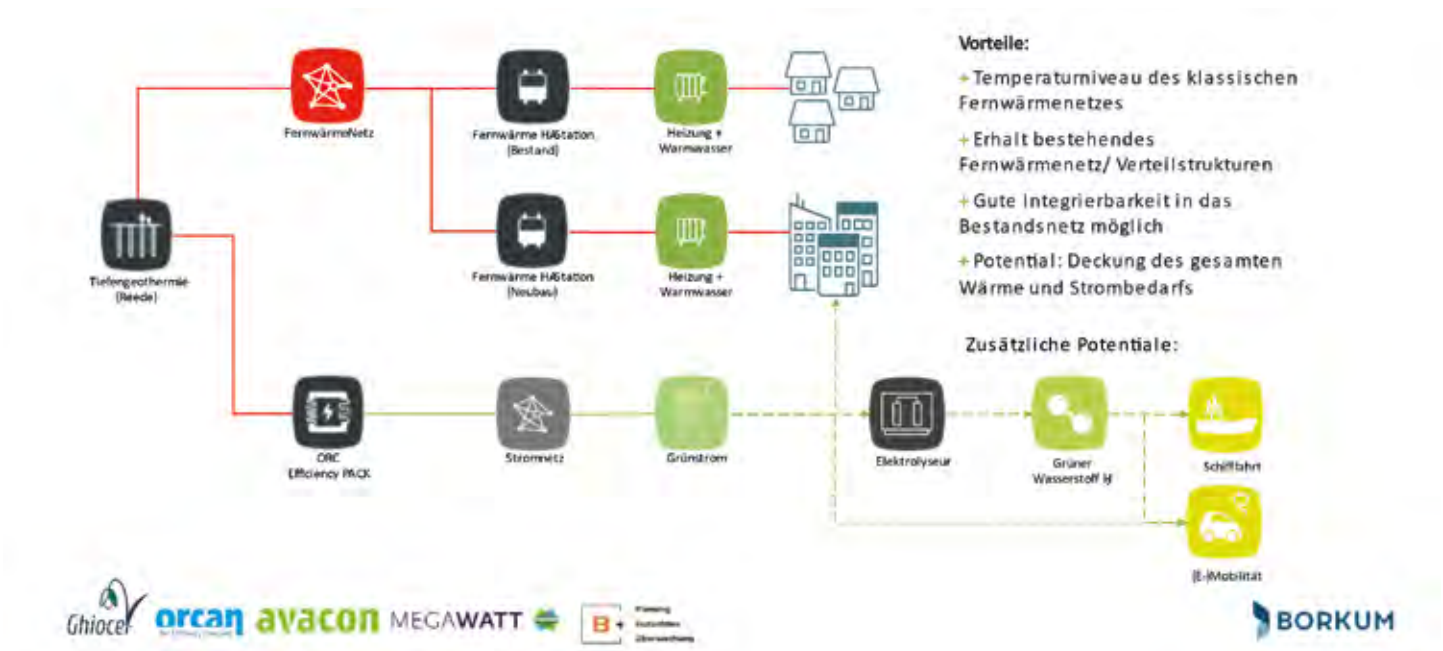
FernwärmeNetz

Fernwärme HAStation (Bestand)

Heizung + Warmwasser

Fernwärme HAStation (Neubau)

Heizung + Warmwasser

Tiefengeothermie (Reede)

ORC Efficiency PACK

Stromnetz

Grünstrom

Elektrolyseur

Grüner Wasserstoff H

Schifffahrt

(E-)Mobilität

Vorteile:

+ Temperaturniveau des klassischen Fernwärmenetzes

+ Erhalt bestehendes Fernwärmenetz/ Verteilstrukturen

+ Gute Integrierbarkeit in das Bestandsnetz möglich

+ Potential: Deckung des gesamten Wärme und Strombedarfs

Zusätzliche Potentiale:

Ghiocel orcan avacon MEGAWATT

B+ Planung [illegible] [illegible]

BORKUM